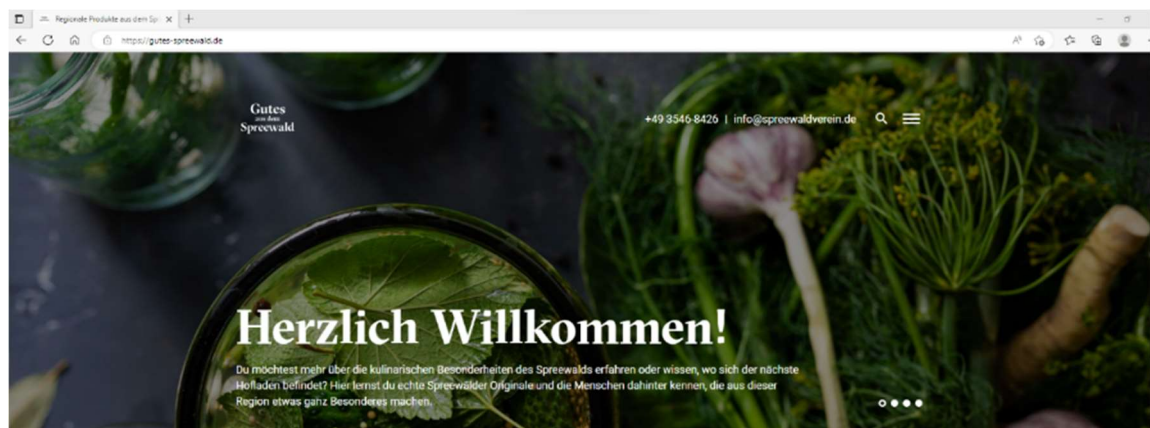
Regionale Produkte aus dem Sp ×

https://gutes-spreewald.de

Gutes
aus dem
Spreewald

+49 3546 8426 | info@spreewaldverein.de

Herzlich Willkommen!

Du möchtest mehr über die kulinarischen Besonderheiten des Spreewalds erfahren oder wissen, wo sich der nächste Hofladen befindet? Hier lernst du echte Spreewälder Originale und die Menschen dahinter kennen, die aus dieser Region etwas ganz Besonderes machen.